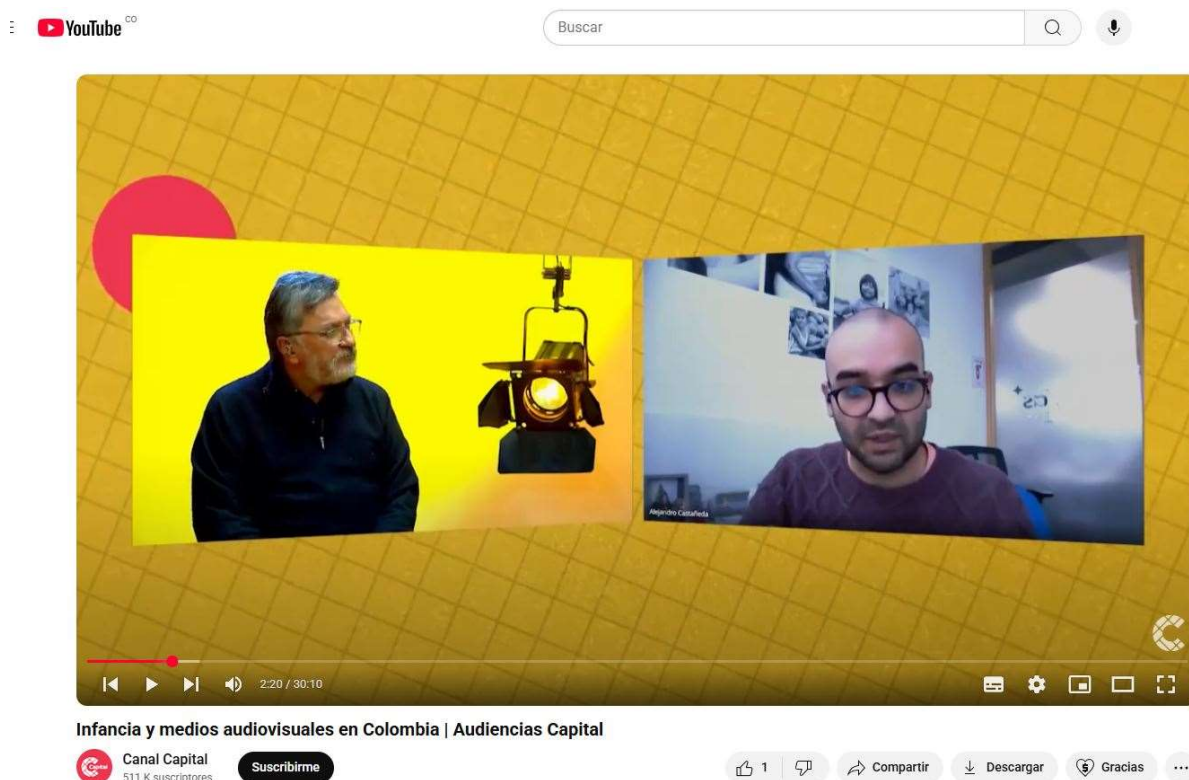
YouTube CO

Buscar

Alejandro Castañeda

2:20 / 30:10

Infancia y medios audiovisuales en Colombia | Audiencias Capital

Canal Capital
511 K suscriptores

Suscribirme

1

Compartir

Descargar

Gracias

...